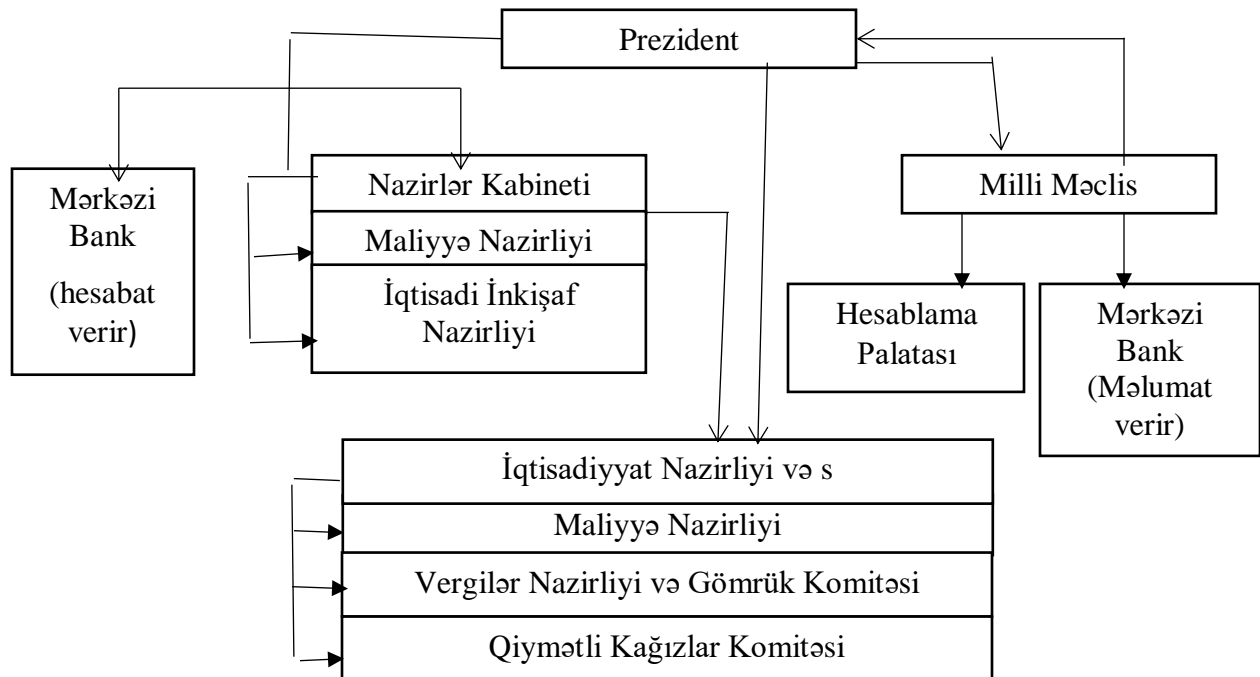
Prezident

Mərkəzi Bank (hesabat verir)

Nazirlər Kabineti

Maliyyə Nazirliyi

İqtisadi İnkişaf Nazirliyi

Milli Məclis

Hesablama Palatası

Mərkəzi Bank (Məlumat verir)

İqtisadiyyat Nazirliyi və s

Maliyyə Nazirliyi

Vergilər Nazirliyi və Gömrük Komitəsi

Qiymətli Kağızlar Komitəsi